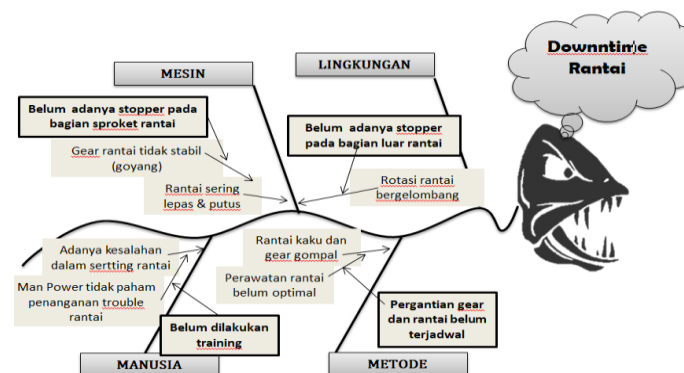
Downntime Rantai

MESIN

LINGKUNGAN

Belum adanya stopper pada bagian sproket rantai

Gear rantai tidak stabil (goyang)

Rantai sering lepas & putus

Belum adanya stopper pada bagian luar rantai

Rotasi rantai bergelombang

Adanya kesalahan dalam sertting rantai

Man Power tidak paham penanganan trouble rantai

Belum dilakukan training

Rantai kaku dan gear gompal

Perawatan rantai belum optimal

Pergantian gear dan rantai belum terjadwal

MANUSIA

METODE